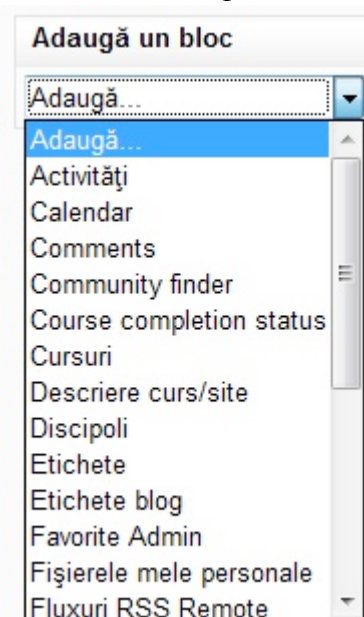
Adaugă un bloc

Adaugă...

Adaugă...
Activităţi
Calendar
Comments
Community finder
Course completion status
Cursuri
Descriere curs/site
Discipoli
Etichete
Etichete blog
Favorite Admin
Fişierele mele personale
Fluxuri RSS Remote